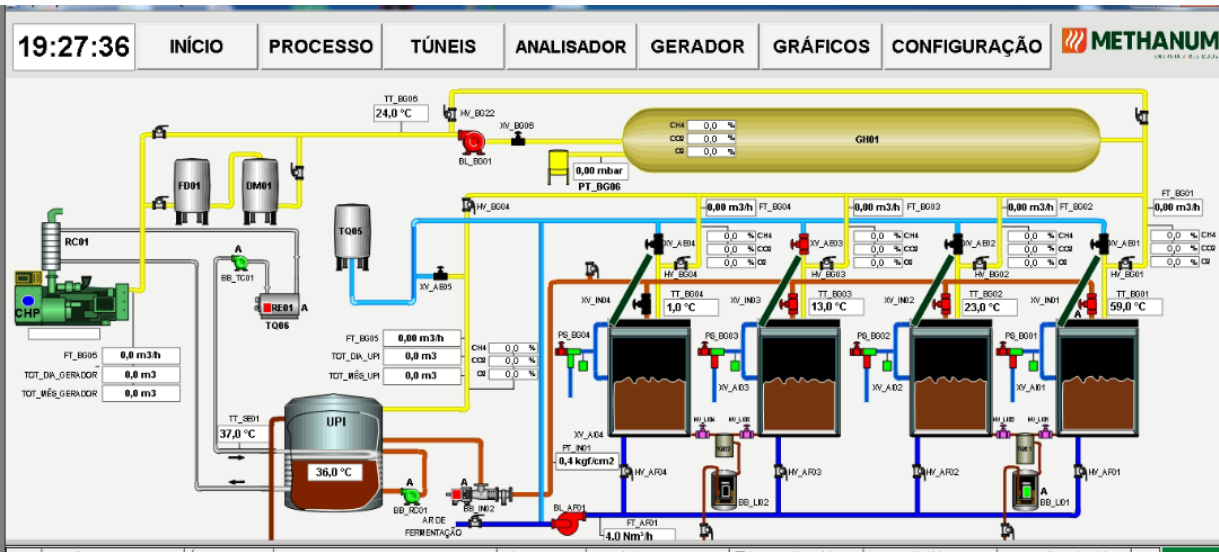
19:27:36
INÍCIO
PROCESSO
TÚNEIS
ANALISADOR
GERADOR
GRÁFICOS
CONFIGURAÇÃO
METHANUM

TT_BG06
24,0 °C
HV_BG22
XV_BG06
BL_BG01
CH4 0,0 %
CO2 0,0 %
O2 0,0 %
GH01
0,00 mbar
PT_BG06
FD01
DM01
RC01
TQ05
HV_BG04
0,00 m3/h FT_BG04
0,00 m3/h FT_BG03
0,00 m3/h FT_BG02
FT_BG01
0,00 m3/h
XV_AE04
XV_AE03
XV_AE02
XV_AE01
0,0 % CH4
0,0 % CO2
0,0 % O2
0,0 % CH4
0,0 % CO2
0,0 % O2
0,0 % CH4
0,0 % CO2
0,0 % O2
0,0 % CH4
0,0 % CO2
0,0 % O2
HV_BG04
HV_BG03
HV_BG02
HV_BG01
A
BB_TC01
XV_AE05
RE01 A
TQ06
CHP
XV_IN04
TT_BG04
1,0 °C
XV_IN03
TT_BG03
13,0 °C
XV_IN02
TT_BG02
23,0 °C
XV_IN01
TT_BG01
59,0 °C
A
FT_BG05
0,0 m3/h
TOT_DIA_GERADOR
0,0 m3
TOT_MÊS_GERADOR
0,0 m3
FT_BG05
0,00 m3/h
TOT_DIA_UPI
0,0 m3
TOT_MÊS_UPI
0,0 m3
CH4 0,0 %
CO2 0,0 %
O2 0,0 %
PS_BG04
XV_AI04
PS_BG03
XV_AI03
PS_BG02
XV_AI02
PS_BG01
XV_AI01
TT_SE01
37,0 °C
UPI
36,0 °C
XV_AI04
FT_IN01
0,4 kgf/cm2
HV_AR04
HV_AR03
HV_AR02
HV_AR01
BB_LI02
A
BB_LI01
A
BB_RC01
A
BB_IN02
AR DE FERMENTAÇÃO
BL_AR01
FT_AR01
4,0 Nm³/h